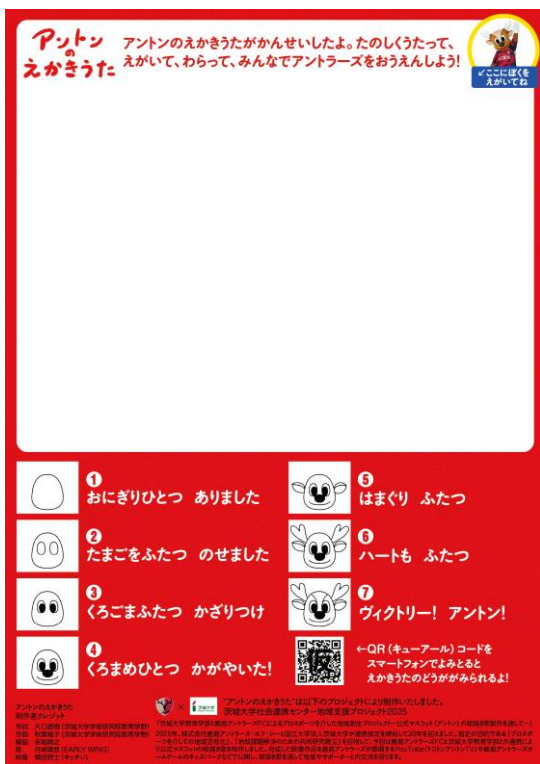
アントンのえかきうた

アントンのえかきうたがかんせいしたよ。たのしくうたって、えがいて、わらって、みんなでアントラーズをおうえんしよう!

↙ここにぼくをえがいてね

1 おにぎりひとつ ありました

2 たまごをふたつ のせました

3 くろごまふたつ かざりつけ

4 くろまめひとつ かがやいた!

5 はまぐり ふたつ

6 ハートも ふたつ

7 ヴィクトリー! アントン!

←QR(キューアール)コードをスマートフォンでよみとるとえかきうたのどうがが みられるよ!

アントンのえかきうた
制作者クレジット
作詞 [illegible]
作曲 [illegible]
編曲 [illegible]
歌 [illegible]
映像 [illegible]

「アントンのえかきうた」は以下のプロジェクトにより制作いたしました。
茨城大学社会連携センター地域支援プロジェクト2025

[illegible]